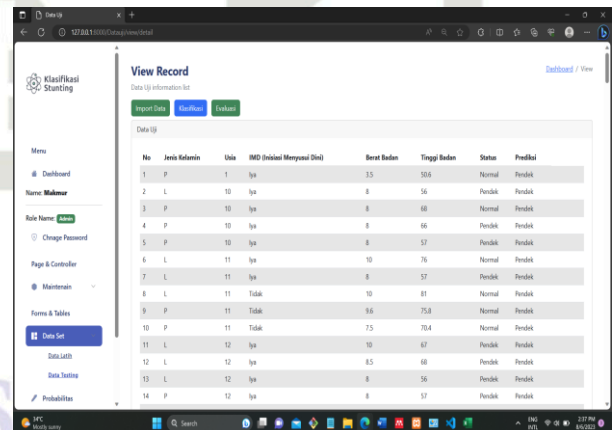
Data Uji
127.0.0.1:8000/Datauji/view/detail

Klasifikasi Stunting

Menu
Dashboard
Name: Makmur
Role Name: Admin
Chnage Password
Page & Controller
Maintenain
Forms & Tables
Data Set
Data Latih
Data Testing
Probabilitas

View Record
Data Uji information list
Dashboard / View

Import Data
Klasifikasi
Evaluasi

Data Uji

| No | Jenis Kelamin | Usia | IMD (Inisiasi Menyusui Dini) | Berat Badan | Tinggi Badan | Status | Prediksi |
|---|---|---|---|---|---|---|---|
| 1 | P | 1 | Iya | 3.5 | 50.6 | Normal | Pendek |
| 2 | L | 10 | Iya | 8 | 56 | Pendek | Pendek |
| 3 | P | 10 | Iya | 8 | 68 | Normal | Pendek |
| 4 | P | 10 | Iya | 8 | 66 | Pendek | Pendek |
| 5 | P | 10 | Iya | 8 | 57 | Pendek | Pendek |
| 6 | L | 11 | Iya | 10 | 76 | Normal | Pendek |
| 7 | L | 11 | Iya | 8 | 57 | Pendek | Pendek |
| 8 | L | 11 | Tidak | 10 | 81 | Normal | Pendek |
| 9 | P | 11 | Tidak | 9.6 | 75.8 | Normal | Pendek |
| 10 | P | 11 | Tidak | 7.5 | 70.4 | Normal | Pendek |
| 11 | L | 12 | Iya | 10 | 67 | Pendek | Pendek |
| 12 | L | 12 | Iya | 8.5 | 68 | Pendek | Pendek |
| 13 | L | 12 | Iya | 8 | 56 | Pendek | Pendek |
| 14 | P | 12 | Iya | 8 | 57 | Pendek | Pendek |

34°C
Mostly sunny
Search
ENG
INTL
2:37 PM
8/6/2023